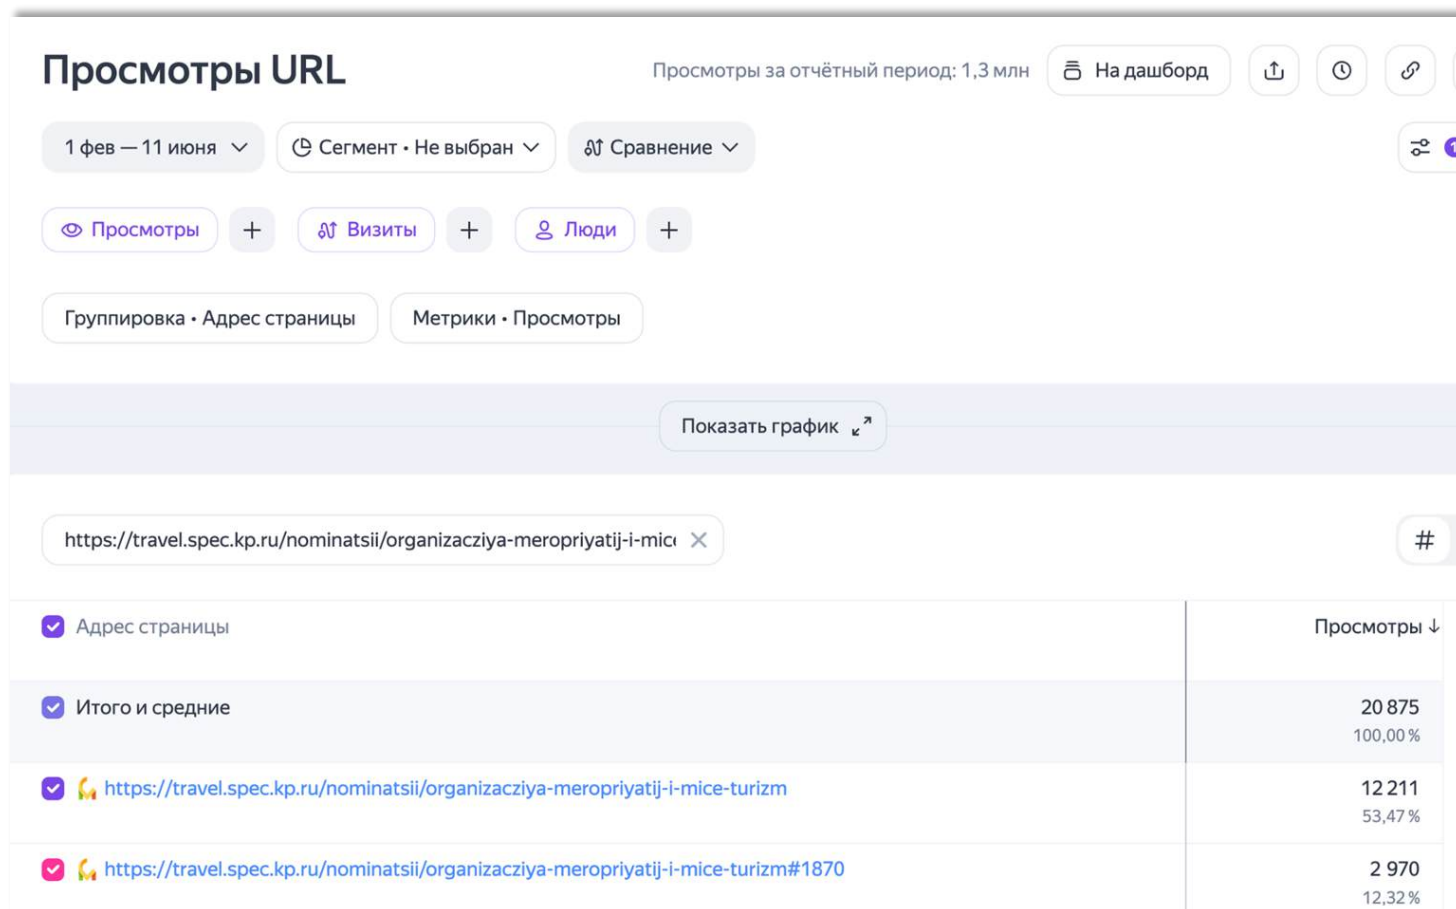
Просмотры URL

Просмотры за отчётный период: 1,3 млн

На дашборд

1 фев — 11 июня

Сегмент • Не выбран

Сравнение

Просмотры

+

Визиты

+

Люди

+

Группировка • Адрес страницы

Метрики • Просмотры

Показать график

https://travel.spec.kp.ru/nominatsii/organizacziya-meropriyatij-i-mic

#

| Адрес страницы | Просмотры ↓ |
|---|---|
| Итого и средние | 20 875 100,00 % |
| https://travel.spec.kp.ru/nominatsii/organizacziya-meropriyatij-i-mice-turizm | 12 211 53,47 % |
| https://travel.spec.kp.ru/nominatsii/organizacziya-meropriyatij-i-mice-turizm#1870 | 2 970 12,32 % |